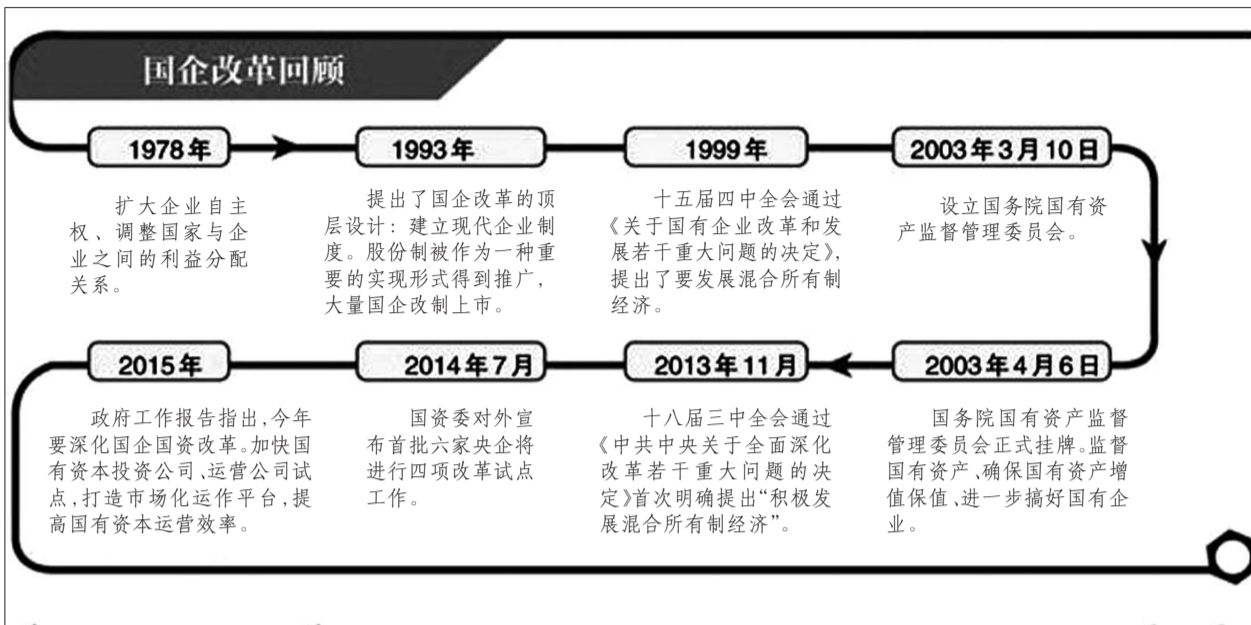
国企改革回顾

1978年

扩大企业自主权、调整国家与企业之间的利益分配关系。

1993年

提出了国企改革的顶层设计：建立现代企业制度。股份制被作为一种重要的实现形式得到推广，大量国企改制上市。

1999年

十五届四中全会通过《关于国有企业改革和发展若干重大问题的决定》，提出了要发展混合所有制经济。

2003年3月10日

设立国务院国有资产监督管理委员会。

2003年4月6日

国务院国有资产监督管理委员会正式挂牌。监督国有资产、确保国有资产增值保值、进一步搞好国有企业。

2013年11月

十八届三中全会通过《中共中央关于全面深化改革若干重大问题的决定》首次明确提出“积极发展混合所有制经济”。

2014年7月

国资委对外宣布首批六家央企将进行四项改革试点工作。

2015年

政府工作报告指出，今年要深化国企国资改革。加快国有资本投资公司、运营公司试点，打造市场化运作平台，提高国有资本运营效率。